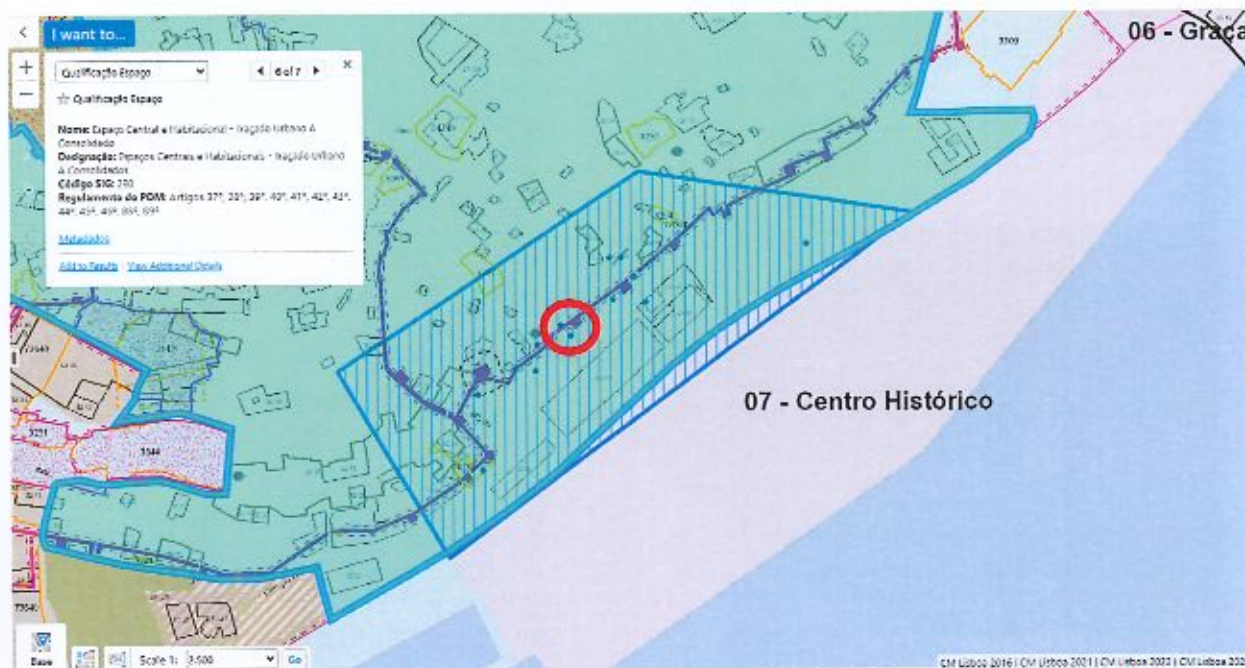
I want to...

Qualificação Espaço
6 of 7

Qualificação Espaço

Nome: Espaço Central e Habitacional - traçado Urbano A Consolidado
Designação: Espaços Centrais e Habitacionais - traçado Urbano A Consolidado
Código SIG: 250
Regulamento do PDM: Artigos 37º, 38º, 39º, 40º, 41º, 42º, 43º, 44º, 45º, 49º, 88º, 89º

Metadados

Add to Results   View Additional Details

06 - Graça

3309

07 - Centro Histórico

Base   Scale 1: 2,500   Go

CM Lisboa 2016 | CM Lisboa 2021 | CM Lisboa 2022 | CM Lisboa 202